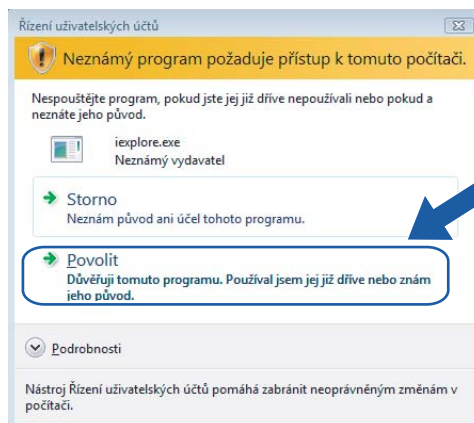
Řízení uživatelských účtů

Neznámý program požaduje přístup k tomuto počítači.

Nespouštějte program, pokud jste jej již dříve nepoužívali nebo pokud a neznáte jeho původ.

iexplore.exe
Neznámý vydavatel

Storno
Neznám původ ani účel tohoto programu.

Povolit
Důvěřuji tomuto programu. Používal jsem jej již dříve nebo znám jeho původ.

Podrobnosti

Nástroj Řízení uživatelských účtů pomáhá zabránit neoprávněným změnám v počítači.